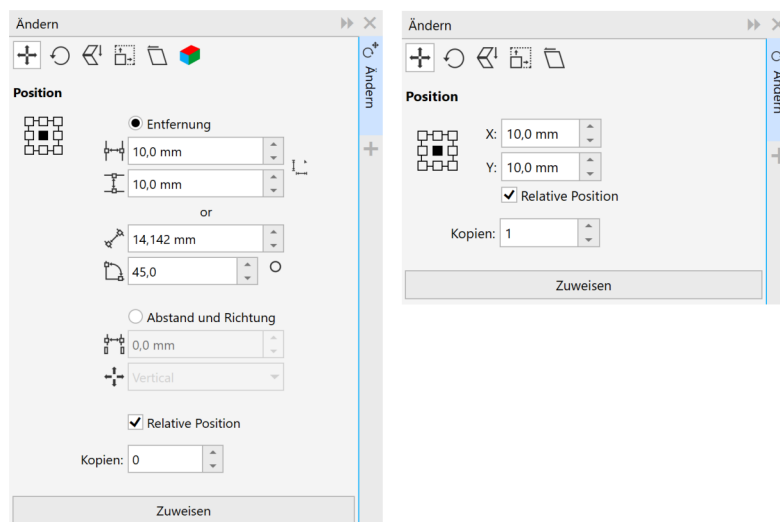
Ändern

Position

Entfernung

10,0 mm

10,0 mm

or

14,142 mm

45,0

Abstand und Richtung

0,0 mm

Vertical

Relative Position

Kopien: 0

Zuweisen

Ändern

Ändern

Position

X: 10,0 mm

Y: 10,0 mm

Relative Position

Kopien: 1

Zuweisen

Ändern